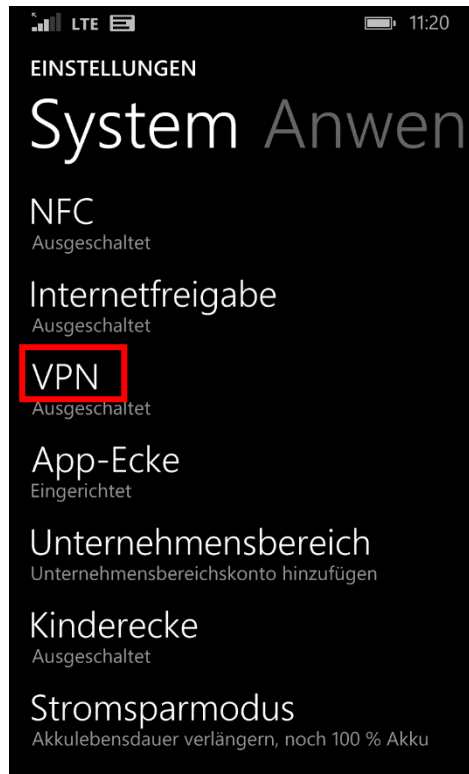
LTE 11:20

EINSTELLUNGEN

System Anwen

NFC
Ausgeschaltet

Internetfreigabe
Ausgeschaltet

VPN
Ausgeschaltet

App-Ecke
Eingerichtet

Unternehmensbereich
Unternehmensbereichskonto hinzufügen

Kinderecke
Ausgeschaltet

Stromsparmodus
Akkulebensdauer verlängern, noch 100 % Akku